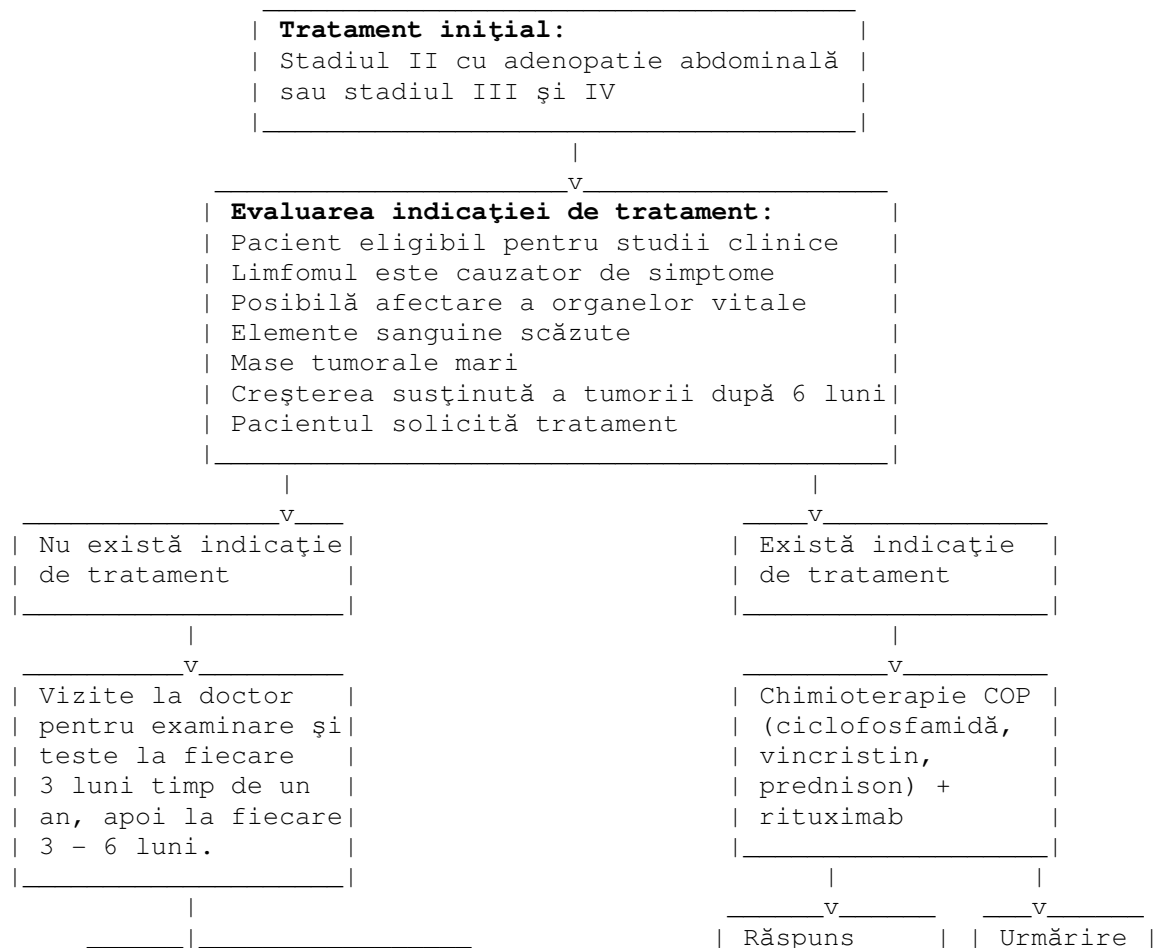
**Tratament iniţial:**
Stadiul II cu adenopatie abdominală sau stadiul III şi IV

**Evaluarea indicaţiei de tratament:**
Pacient eligibil pentru studii clinice
Limfomul este cauzator de simptome
Posibilă afectare a organelor vitale
Elemente sanguine scăzute
Mase tumorale mari
Creşterea susţinută a tumorii după 6 luni
Pacientul solicită tratament

Nu există indicaţie de tratament

Există indicaţie de tratament

Vizite la doctor pentru examinare şi teste la fiecare 3 luni timp de un an, apoi la fiecare 3 – 6 luni.

Chimioterapie COP (ciclofosfamidă, vincristin, prednison) + rituximab

Răspuns

Urmărire